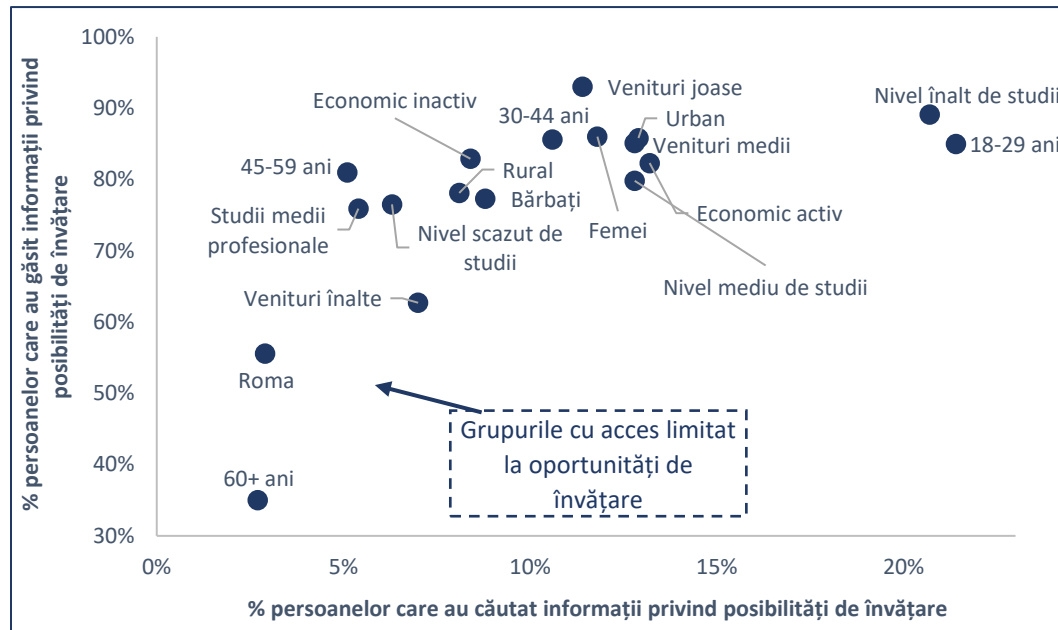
% persoanelor care au găsit informații privind posibilități de învățare

100%
90%
80%
70%
60%
50%
40%
30%

Economic inactiv
Venituri joase
Nivel înalt de studii
30-44 ani
Urban
Venituri medii
18-29 ani
45-59 ani
Rural
Bărbați
Economic activ
Studii medii profesionale
Nivel scazut de studii
Femei
Nivel mediu de studii
Venituri înalte
Roma
Grupurile cu acces limitat la oportunități de învățare
60+ ani

0%
5%
10%
15%
20%

% persoanelor care au căutat informații privind posibilități de învățare